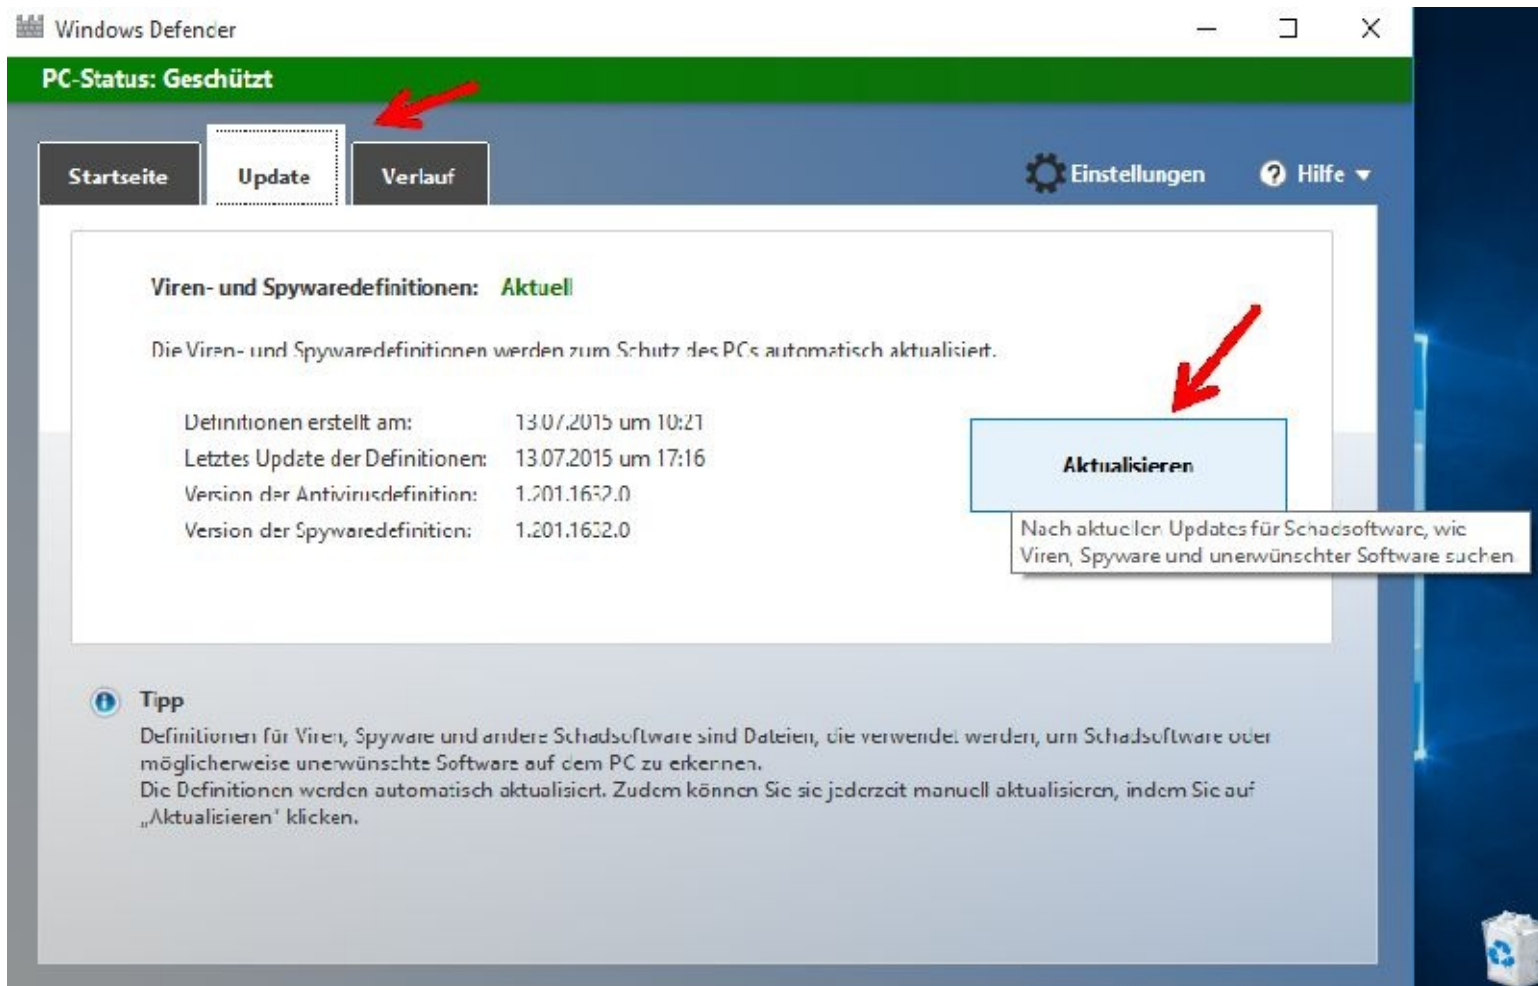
Windows Defender

PC-Status: Geschützt

Startseite
Update
Verlauf

Einstellungen
Hilfe

Viren- und Spywaredefinitionen: Aktuell

Die Viren- und Spywaredefinitionen werden zum Schutz des PCs automatisch aktualisiert.

| Definitionen erstellt am: | 13.07.2015 um 10:21 |
|---|---|
| Letztes Update der Definitionen: | 13.07.2015 um 17:16 |
| Version der Antivirusdefinition: | 1.201.1632.0 |
| Version der Spywaredefinition: | 1.201.1632.0 |

Aktualisieren

Nach aktuellen Updates für Schadsoftware, wie Viren, Spyware und unerwünschter Software suchen

Tipp
Definitionen für Viren, Spyware und andere Schadsoftware sind Dateien, die verwendet werden, um Schadsoftware oder möglicherweise unerwünschte Software auf dem PC zu erkennen.
Die Definitionen werden automatisch aktualisiert. Zudem können Sie sie jederzeit manuell aktualisieren, indem Sie auf „Aktualisieren" klicken.